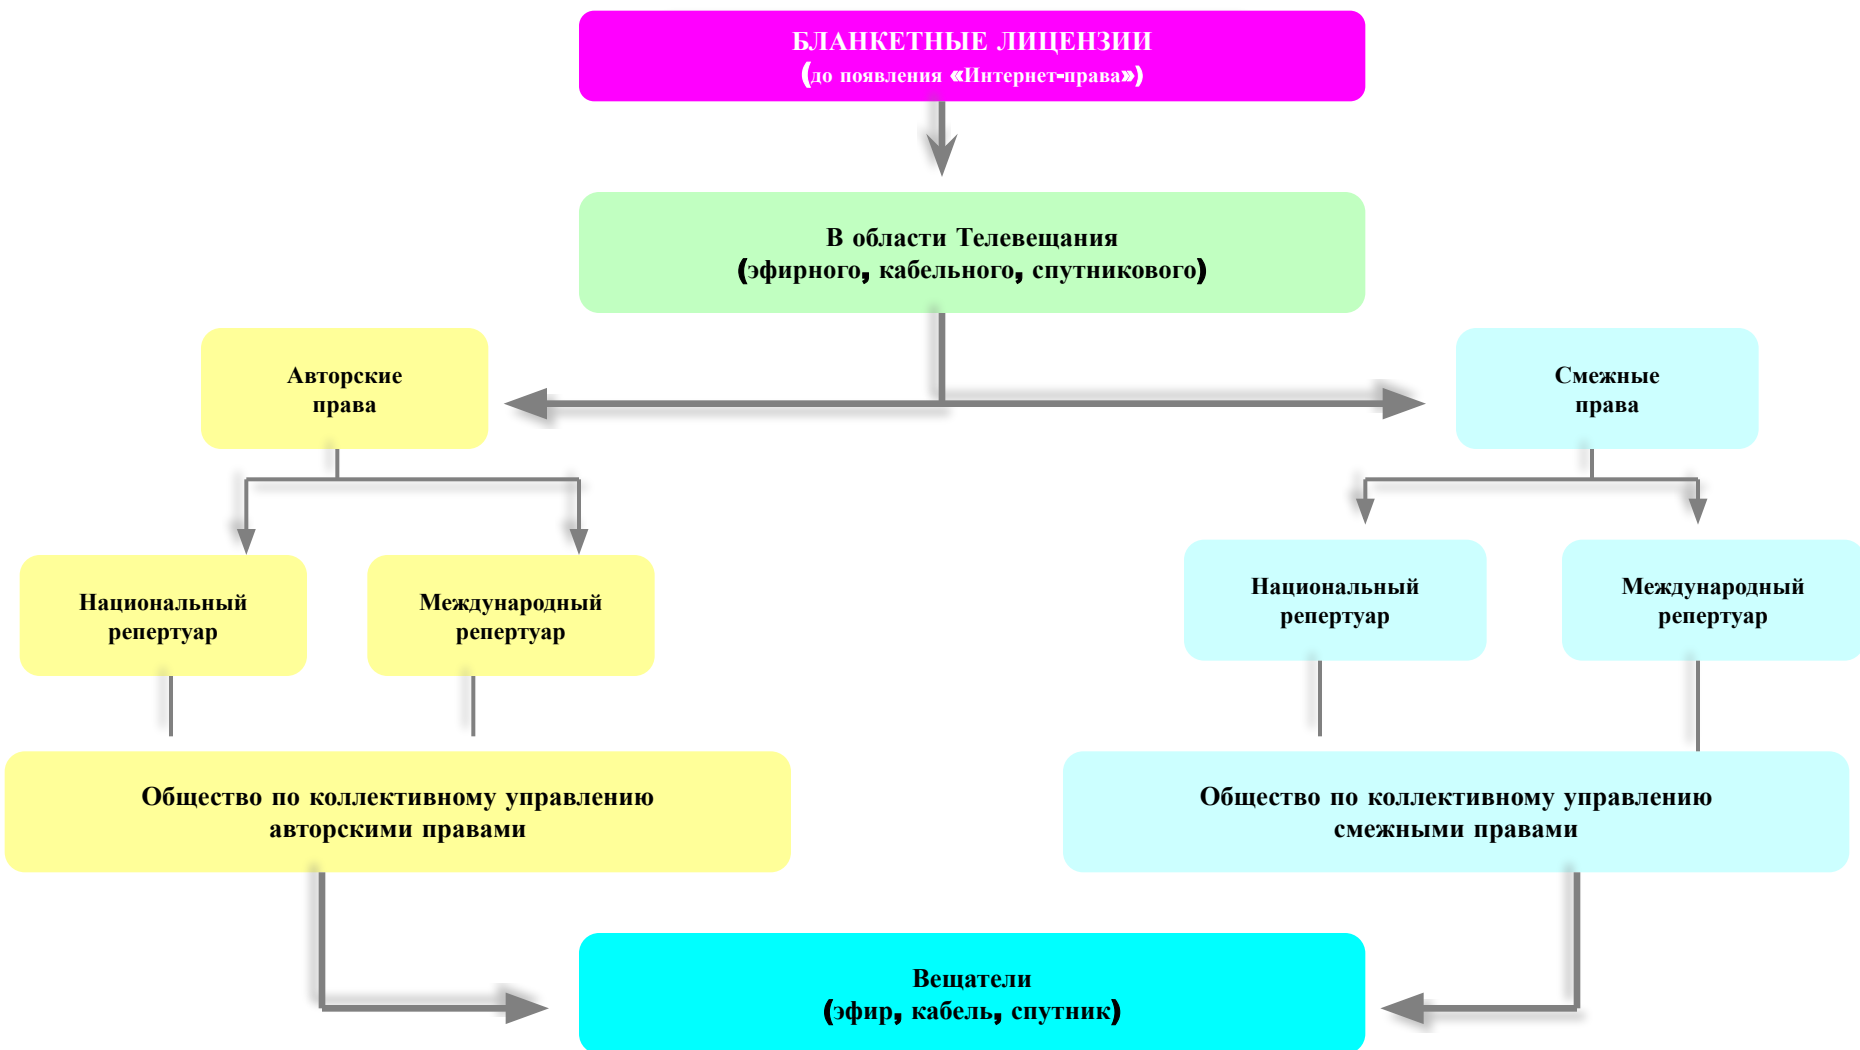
БЛАНКЕТНЫЕ ЛИЦЕНЗИИ
(до появления «Интернет-права»)

В области Телевещания
(эфирного, кабельного, спутникового)

Авторские права

Смежные права

Национальный репертуар

Международный репертуар

Национальный репертуар

Международный репертуар

Общество по коллективному управлению авторскими правами

Общество по коллективному управлению смежными правами

Вещатели
(эфир, кабель, спутник)